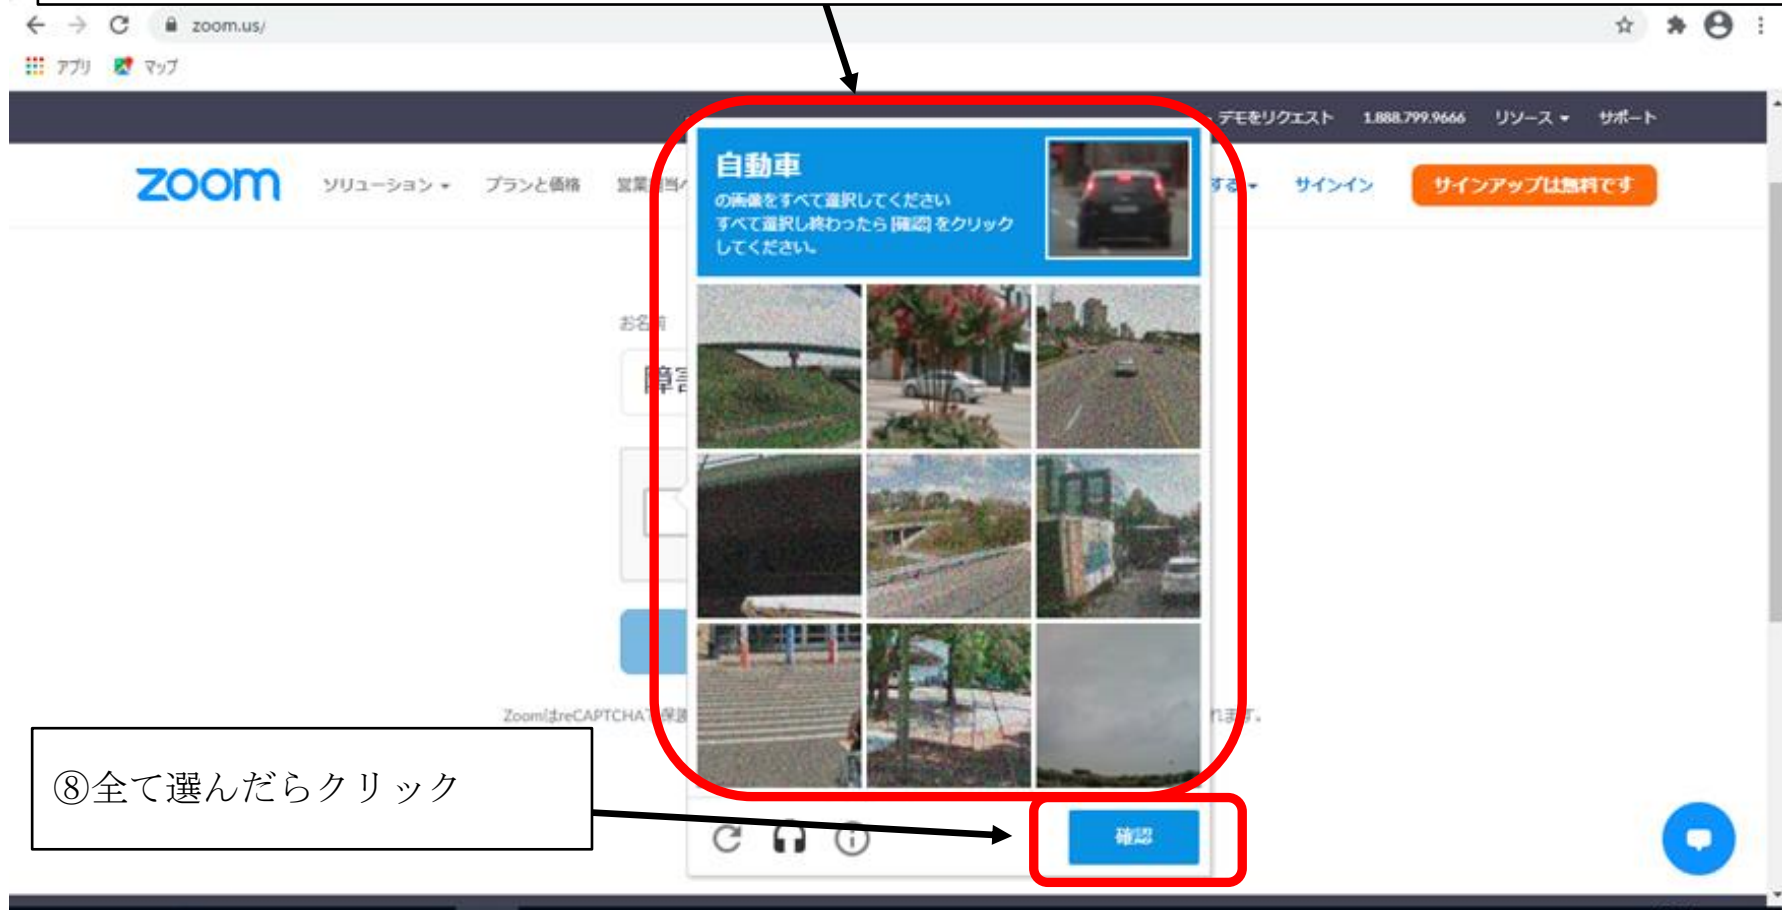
zoom.us/

アプリ マップ

デモをリクエスト 1.888.799.9666 リソース サポート

zoom ソリューション プランと価格 営業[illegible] する サインイン サインアップは無料です

自動車

の画像をすべて選択してください
すべて選択し終わったら [確認] をクリック
してください。

お名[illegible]

障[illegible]

ZoomはreCAPTCHA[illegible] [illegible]れます。

⑧全て選んだらクリック

確認